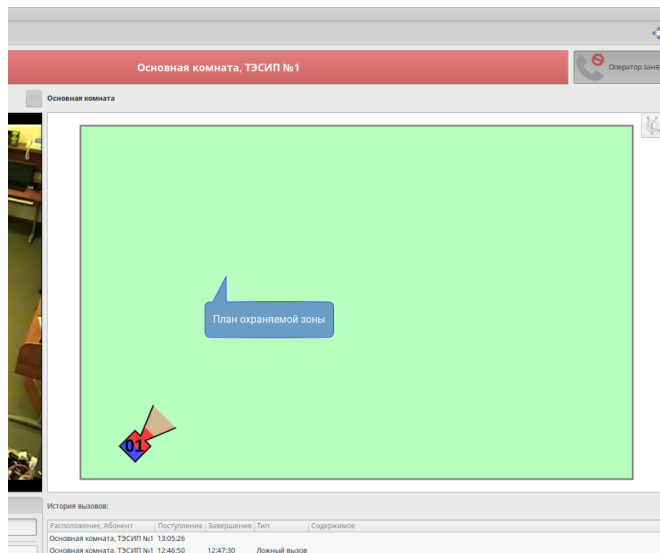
Основная комната, ТЭСИП №1

Оператор заня

Основная комната

План охраняемой зоны

01

История вызовов:

| Расположение, Абонент | Поступление | Завершение | Тип | Содержимое |
|---|---|---|---|---|
| Основная комната, ТЭСИП №1 | 13:05:26 | | | |
| Основная комната, ТЭСИП №1 | 12:46:50 | 12:47:30 | Ложный вызов | |